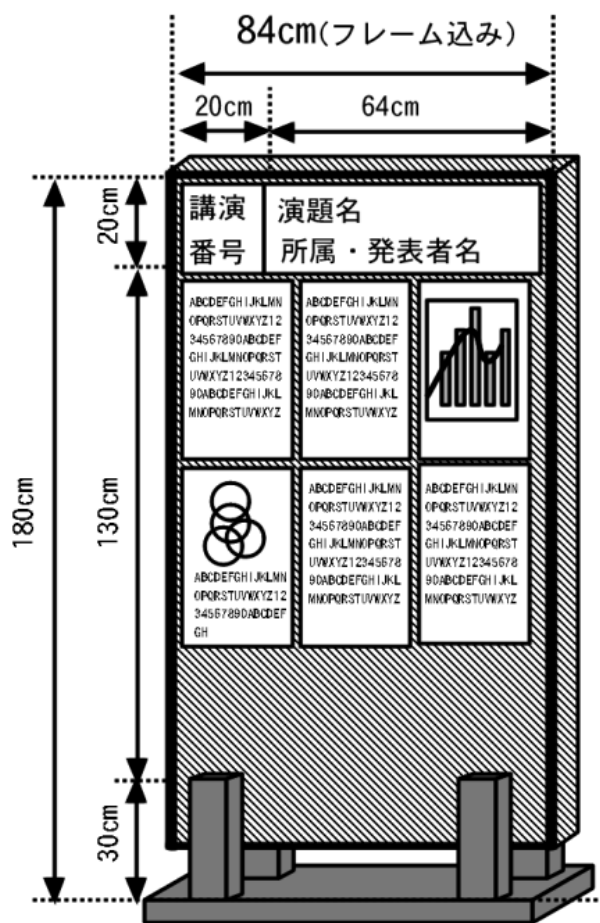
84cm(フレーム込み)

20cm

64cm

180cm

20cm

130cm

30cm

講演番号

演題名
所属・発表者名

ABCDEFGHIJKLMNOPQRSTUVWXYZ1234567890ABCDEFGHIJKLMNOPQRSTUVWXYZ1234567890ABCDEFGHIJKLMNOPQRSTUVWXYZ

ABCDEFGHIJKLMNOPQRSTUVWXYZ1234567890ABCDEFGHIJKLMNOPQRSTUVWXYZ1234567890ABCDEFGHIJKLMNOPQRSTUVWXYZ

ABCDEFGHIJKLMNOPQRSTUVWXYZ1234567890ABCDEFGH

ABCDEFGHIJKLMNOPQRSTUVWXYZ1234567890ABCDEFGHIJKLMNOPQRSTUVWXYZ1234567890ABCDEFGHIJKLMNOPQRSTUVWXYZ

ABCDEFGHIJKLMNOPQRSTUVWXYZ1234567890ABCDEFGHIJKLMNOPQRSTUVWXYZ1234567890ABCDEFGHIJKLMNOPQRSTUVWXYZ